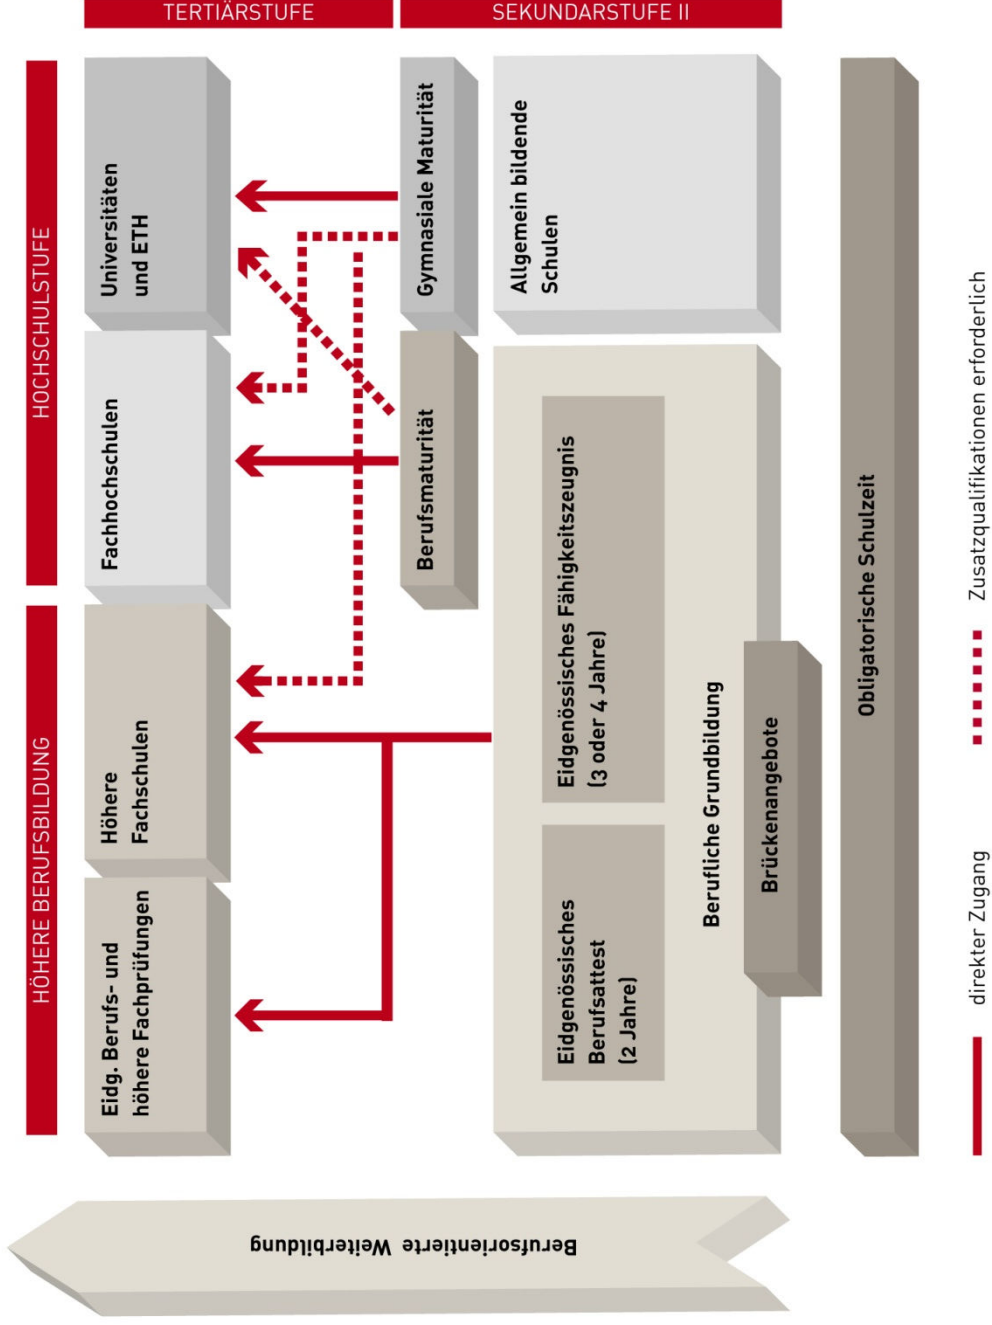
TERTIÄRSTUFE

SEKUNDARSTUFE II

HOCHSCHULSTUFE

HÖHERE BERUFSBILDUNG

Universitäten und ETH

Fachhochschulen

Höhere Fachschulen

Eidg. Berufs- und höhere Fachprüfungen

Gymnasiale Maturität

Berufsmaturität

Allgemein bildende Schulen

Eidgenössisches Fähigkeitszeugnis (3 oder 4 Jahre)

Eidgenössisches Berufsattest (2 Jahre)

Berufliche Grundbildung

Brückenangebote

Obligatorische Schulzeit

Berufsorientierte Weiterbildung

direkter Zugang

Zusatzqualifikationen erforderlich